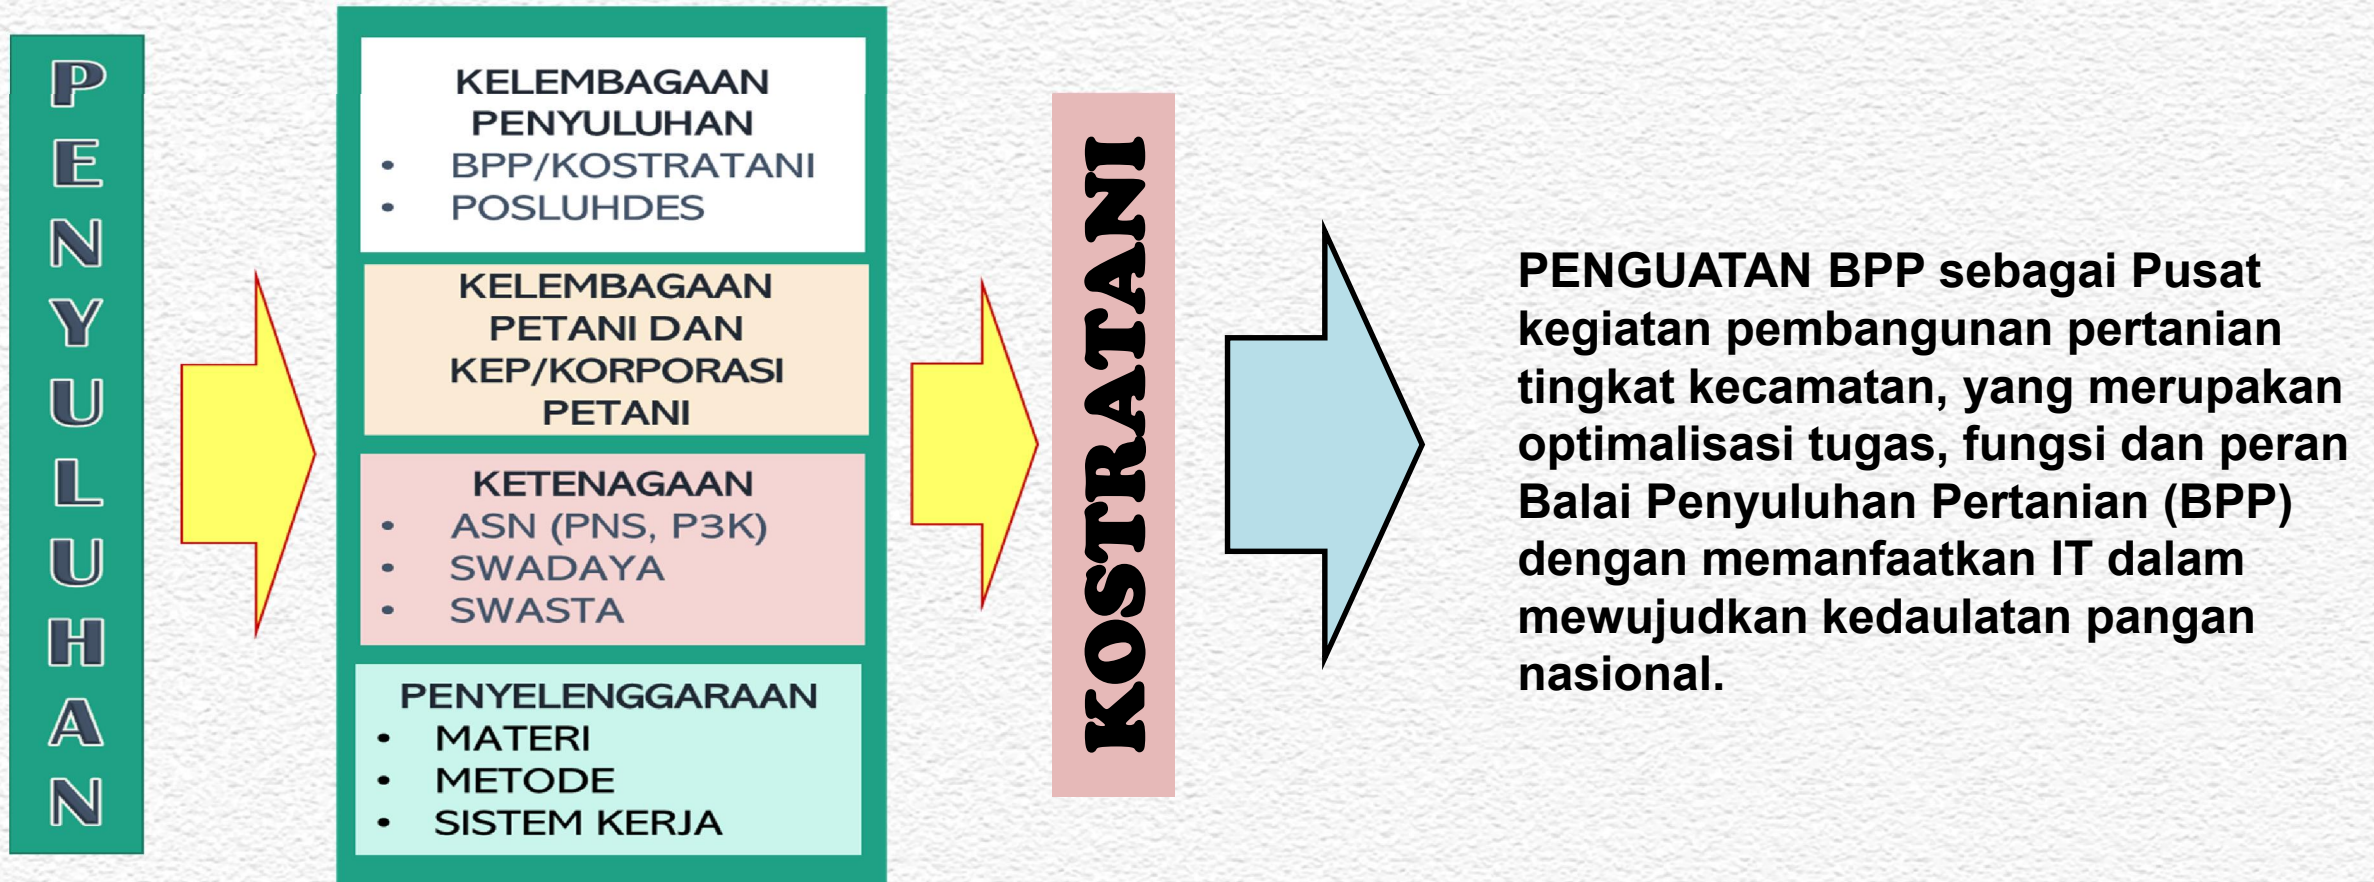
PENYULUHAN

KELEMBAGAAN PENYULUHAN
• BPP/KOSTRATANI
• POSLUHDES

KELEMBAGAAN PETANI DAN KEP/KORPORASI PETANI

KETENAGAAN
• ASN (PNS, P3K)
• SWADAYA
• SWASTA

PENYELENGGARAAN
• MATERI
• METODE
• SISTEM KERJA

KOSTRATANI

PENGUATAN BPP sebagai Pusat kegiatan pembangunan pertanian tingkat kecamatan, yang merupakan optimalisasi tugas, fungsi dan peran Balai Penyuluhan Pertanian (BPP) dengan memanfaatkan IT dalam mewujudkan kedaulatan pangan nasional.